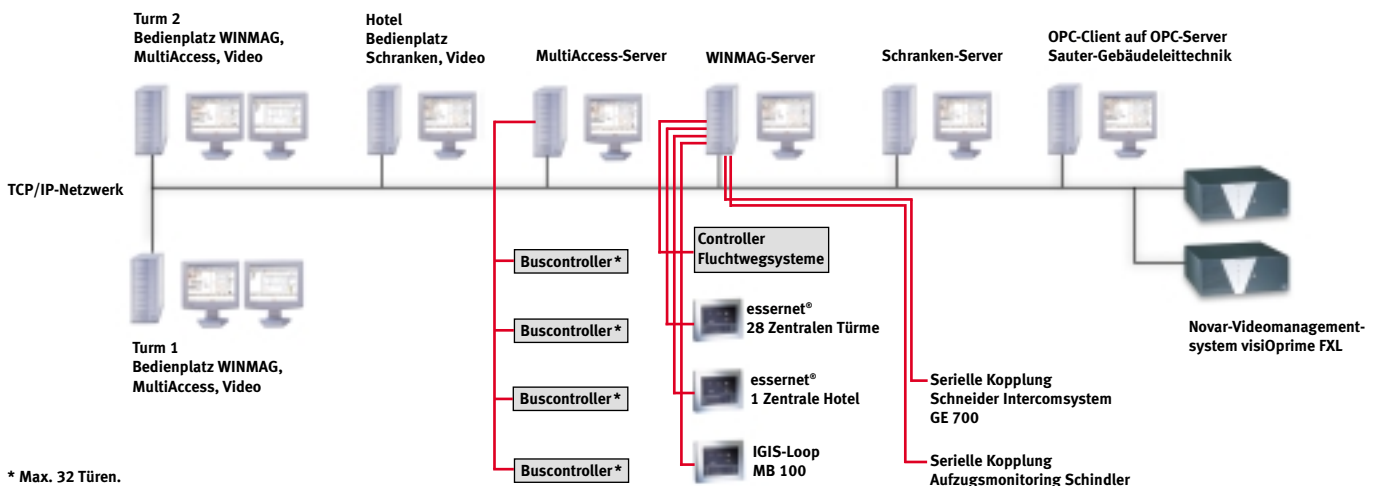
Turm 2
Bedienplatz WINMAG, MultiAccess, Video

Hotel
Bedienplatz Schranken, Video

MultiAccess-Server

WINMAG-Server

Schranken-Server

OPC-Client auf OPC-Server
Sauter-Gebäudeleittechnik

TCP/IP-Netzwerk

Turm 1
Bedienplatz WINMAG, MultiAccess, Video

Buscontroller *

Buscontroller *

Buscontroller *

Buscontroller *

Controller
Fluchtwegsysteme

essernet®
28 Zentralen Türme

essernet®
1 Zentrale Hotel

IGIS-Loop
MB 100

Serielle Kopplung
Schneider Intercomsystem
GE 700

Serielle Kopplung
Aufzugsmonitoring Schindler

Novar-Videomanagementsystem visiOprime FXL

* Max. 32 Türen.